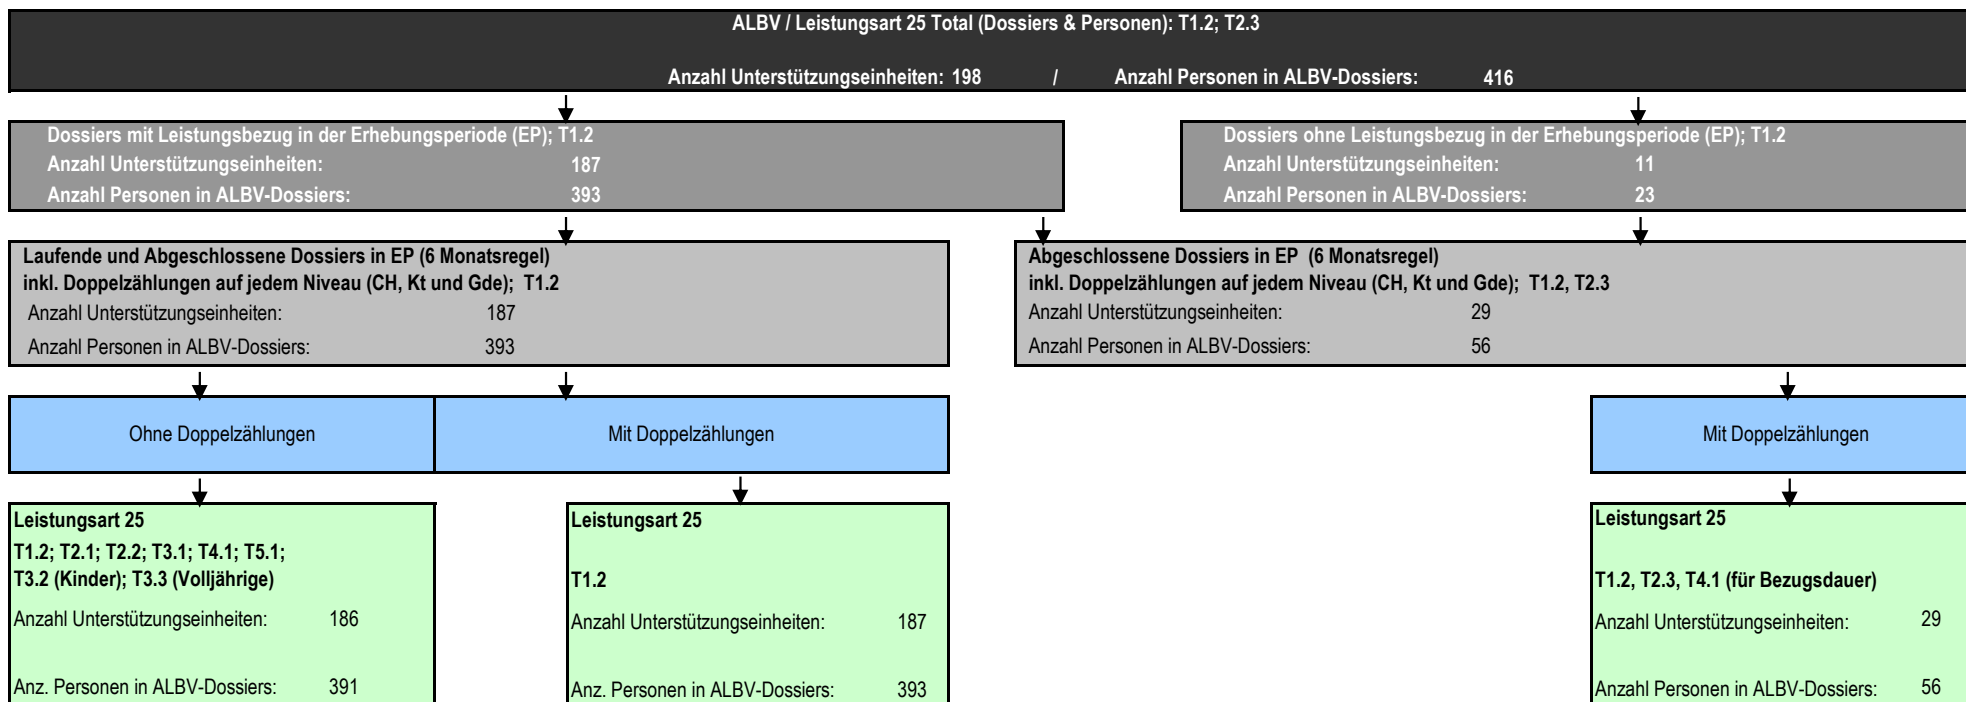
ALBV / Leistungsart 25 Total (Dossiers & Personen): T1.2; T2.3

Anzahl Unterstützungseinheiten: 198 / Anzahl Personen in ALBV-Dossiers: 416

Dossiers mit Leistungsbezug in der Erhebungsperiode (EP); T1.2
Anzahl Unterstützungseinheiten: 187
Anzahl Personen in ALBV-Dossiers: 393

Dossiers ohne Leistungsbezug in der Erhebungsperiode (EP); T1.2
Anzahl Unterstützungseinheiten: 11
Anzahl Personen in ALBV-Dossiers: 23

Laufende und Abgeschlossene Dossiers in EP (6 Monatsregel)
inkl. Doppelzählungen auf jedem Niveau (CH, Kt und Gde); T1.2
Anzahl Unterstützungseinheiten: 187
Anzahl Personen in ALBV-Dossiers: 393

Abgeschlossene Dossiers in EP (6 Monatsregel)
inkl. Doppelzählungen auf jedem Niveau (CH, Kt und Gde); T1.2, T2.3
Anzahl Unterstützungseinheiten: 29
Anzahl Personen in ALBV-Dossiers: 56

Ohne Doppelzählungen

Mit Doppelzählungen

Mit Doppelzählungen

Leistungsart 25
T1.2; T2.1; T2.2; T3.1; T4.1; T5.1;
T3.2 (Kinder); T3.3 (Volljährige)
Anzahl Unterstützungseinheiten: 186
Anz. Personen in ALBV-Dossiers: 391

Leistungsart 25
T1.2
Anzahl Unterstützungseinheiten: 187
Anz. Personen in ALBV-Dossiers: 393

Leistungsart 25
T1.2, T2.3, T4.1 (für Bezugsdauer)
Anzahl Unterstützungseinheiten: 29
Anzahl Personen in ALBV-Dossiers: 56